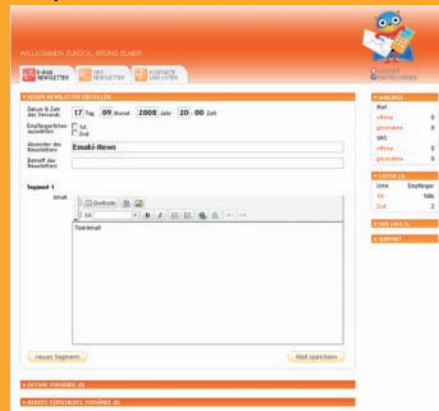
WILLKOMMEN ZURÜCK, BRUNO ELMER

E-MAIL NEWSLETTER

SMS NEWSLETTER

KONTAKTE UND LISTEN

EINSTELLUNGEN

» NEUEN NEWSLETTER ERSTELLEN

Datum & Zeit des Versands: 17 Tag 09 Monat 2008 Jahr 20 : 00 Zeit

Empfängerlisten auswählen: 1st 2nd

Absender des Newsletters: Emaki-News

Betreff des Newsletters:

Segment 1

Inhalt

Quellcode

Text-Inhalt

neues Segment

Mail speichern

» OFFENE VERSÄNDE (0)

» BEREITS VERSCHICKTE VERSÄNDE (0)

» MAILINGS

Mail

offene 0

gesendete 0

SMS

offene 0

gesendete 0

» LISTEN (2)

Liste Empfänger

1st 986

2nd 2

» SMS-LOG (0)

» SUPPORT